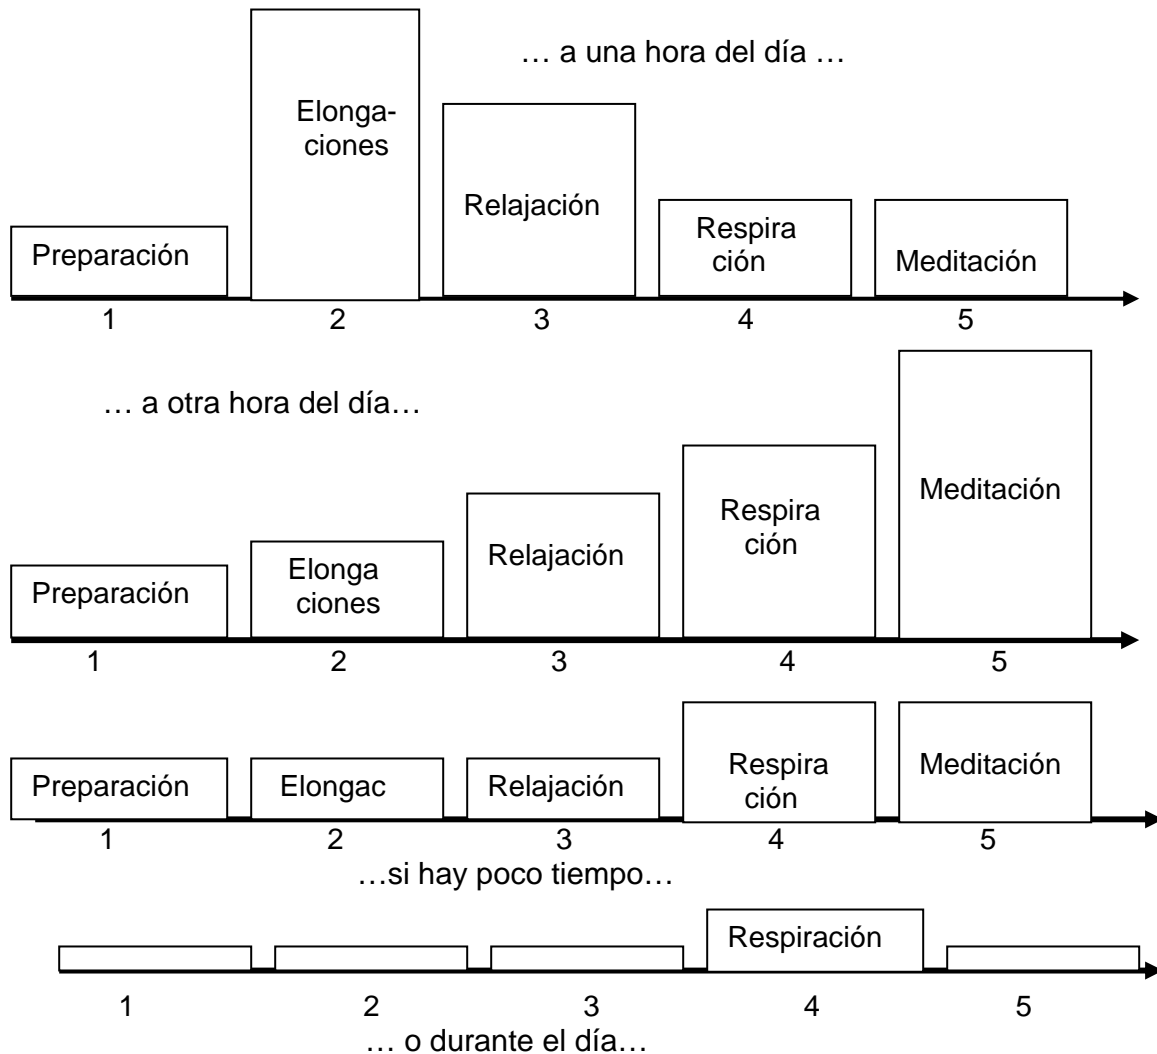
… a una hora del día …

Preparación
1

Elongaciones
2

Relajación
3

Respiración
4

Meditación
5

… a otra hora del día…

Preparación
1

Elonga ciones
2

Relajación
3

Respira ción
4

Meditación
5

Preparación
1

Elongac
2

Relajación
3

Respira ción
4

Meditación
5

…si hay poco tiempo…

1

2

3

Respiración
4

5

… o durante el día…